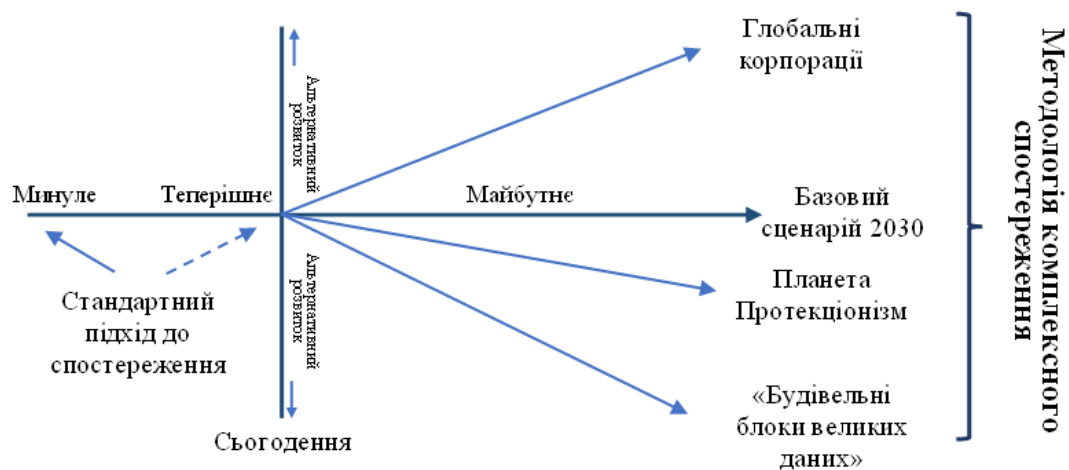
Минуле

Теперішнє

Альтернативний розвиток

Альтернативний розвиток

Майбутнє

Сьогодення

Стандартний підхід до спостереження

Глобальні корпорації

Базовий сценарій 2030

Планета Протекціонізм

«Будівельні блоки великих даних»

Методологія комплексного спостереження